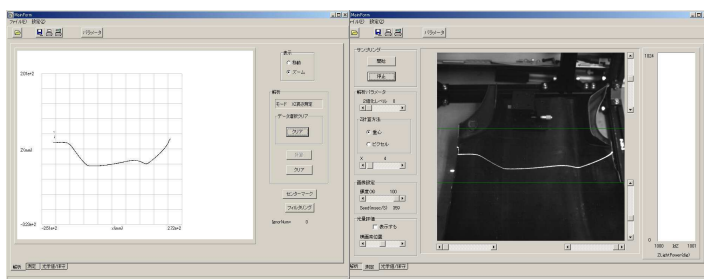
MainForm
ファイル(F) 設定(S)
パラメータ

2.00e+2
0.0e+0
-2.00e+2
-2.00e+2
x(mm)
2.00e+2

表示
自動
ズーム

解析
モード 位置計測
データ選択クリア
クリア
保存
クリア
センターマーク
フィルタリング
ErrorNum 0

解析 測定 光学系ST

MainForm
ファイル(F) 設定(S)
パラメータ

サンプリング
開始
停止

解析パラメータ
2値化レベル 8
位置算出法
重心
ピクセル
X 4

画像設定
露光(%) 100
Sensitivity(%) 350

位置評価
表示する
検索開始位置

1024
0
1500 3000 4500
LightPower(dig)

解析 測定 光学系ST